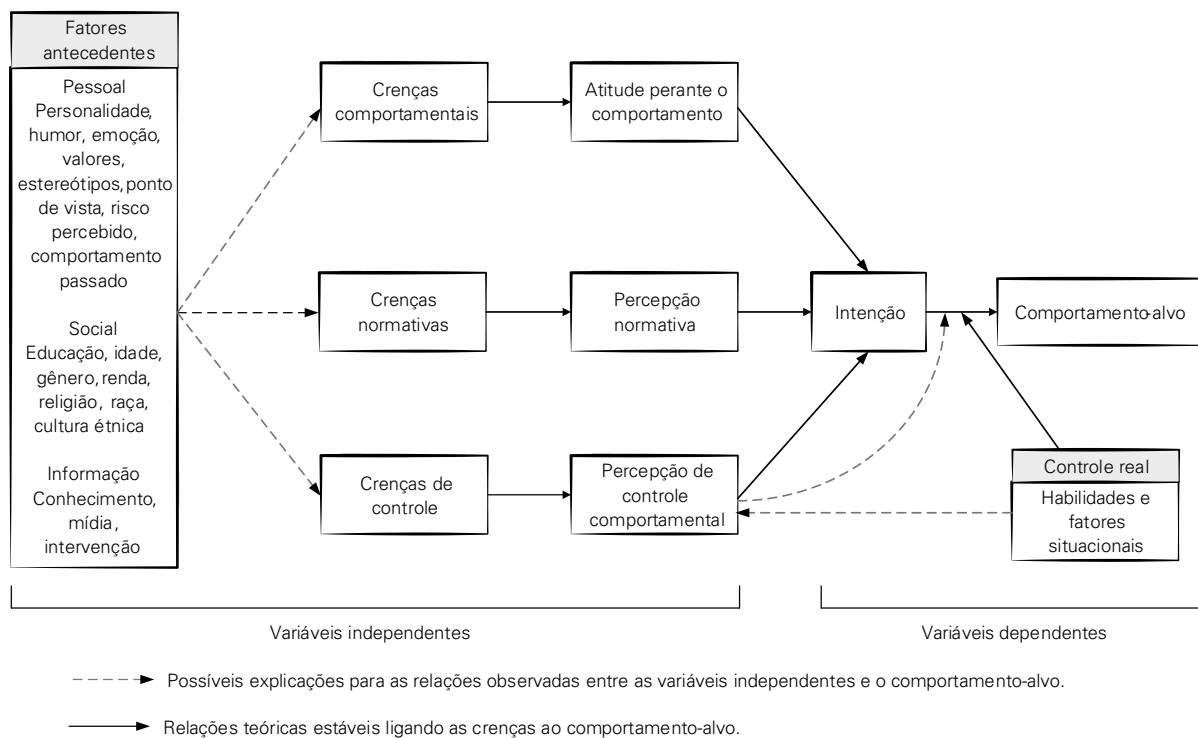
Fatores antecedentes

Pessoal
Personalidade, humor, emoção, valores, estereótipos, ponto de vista, risco percebido, comportamento passado

Social
Educação, idade, gênero, renda, religião, raça, cultura étnica

Informação
Conhecimento, mídia, intervenção

Crenças comportamentais

Atitude perante o comportamento

Crenças normativas

Percepção normativa

Crenças de controle

Percepção de controle comportamental

Intenção

Comportamento-alvo

Controle real

Habilidades e fatores situacionais

Variáveis independentes

Variáveis dependentes

Possíveis explicações para as relações observadas entre as variáveis independentes e o comportamento-alvo.

Relações teóricas estáveis ligando as crenças ao comportamento-alvo.